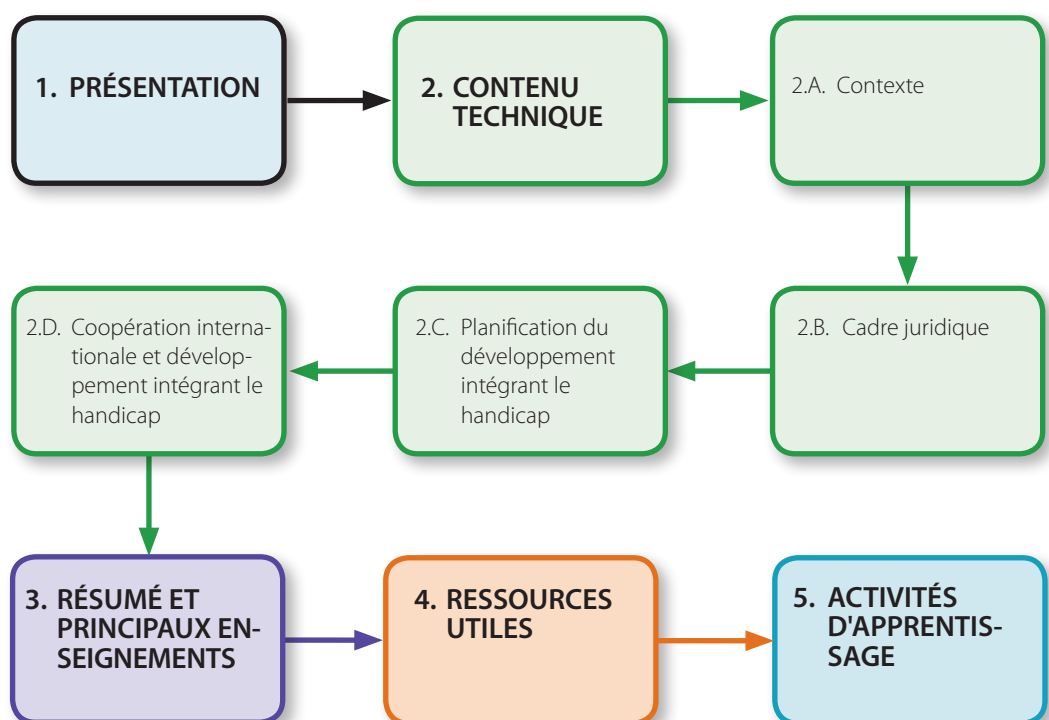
1. PRÉSENTATION

2. CONTENU TECHNIQUE

2.A. Contexte

2.B. Cadre juridique

2.C. Planification du développement intégrant le handicap

2.D. Coopération internationale et développement intégrant le handicap

3. RÉSUMÉ ET PRINCIPAUX ENSEIGNEMENTS

4. RESSOURCES UTILES

5. ACTIVITÉS D'APPRENTISSAGE